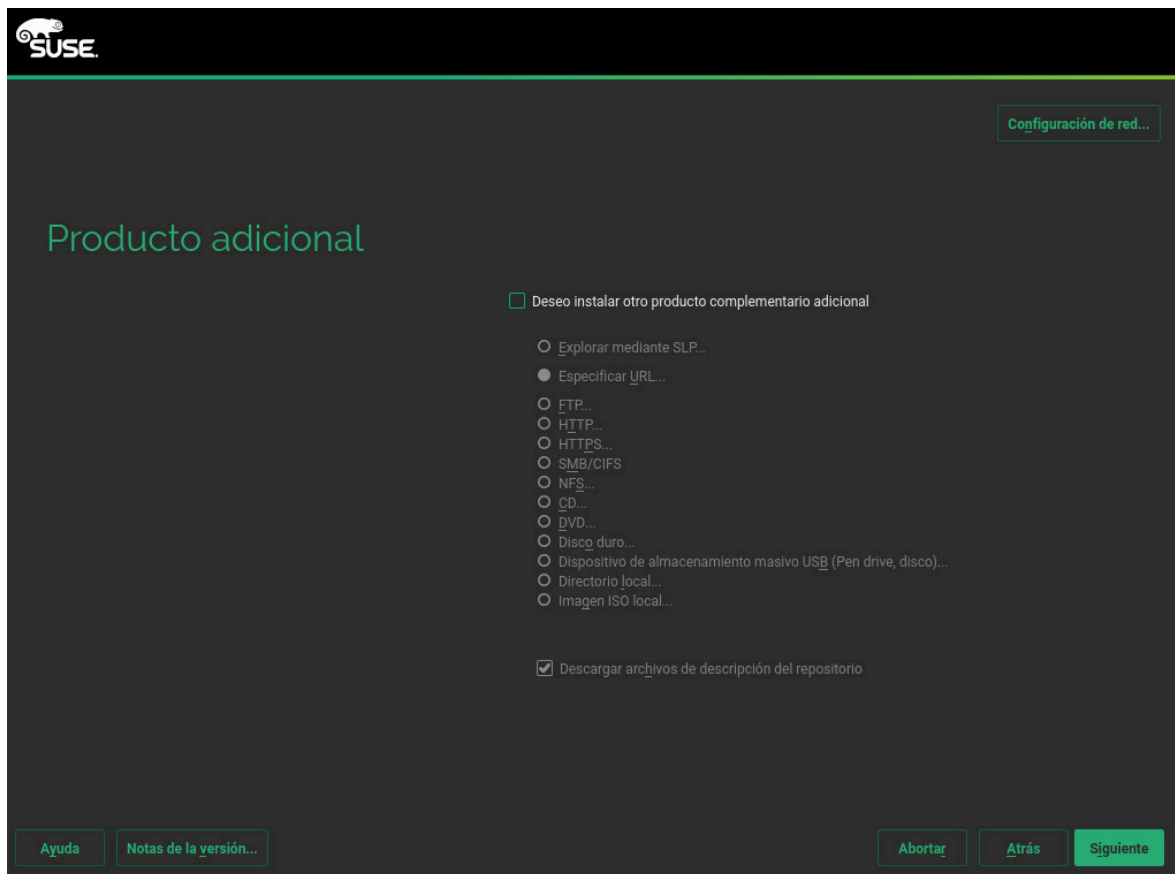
SUSE.

Configuración de red...

Producto adicional

Deseo instalar otro producto complementario adicional

Explorar mediante SLP...

Especificar URL...

FTP...
HTTP...
HTTPS...
SMB/CIFS
NFS...
CD...
DVD...
Disco duro...
Dispositivo de almacenamiento masivo USB (Pen drive, disco)...
Directorio local...
Imagen ISO local...

Descargar archivos de descripción del repositorio

Ayuda
Notas de la versión...
Abortar
Atrás
Siguiente